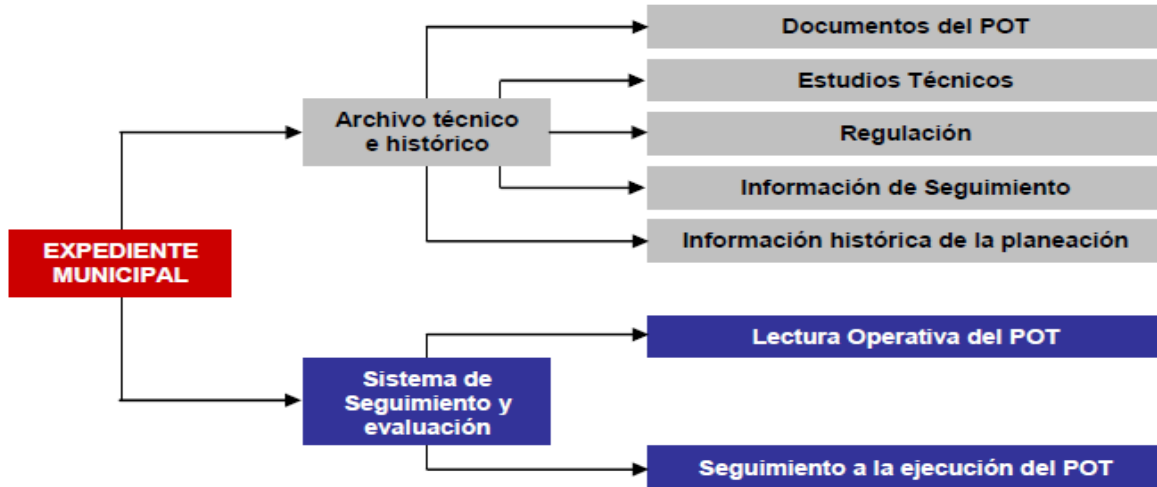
EXPEDIENTE MUNICIPAL

Archivo técnico e histórico

Documentos del POT

Estudios Técnicos

Regulación

Información de Seguimiento

Información histórica de la planeación

Sistema de Seguimiento y evaluación

Lectura Operativa del POT

Seguimiento a la ejecución del POT